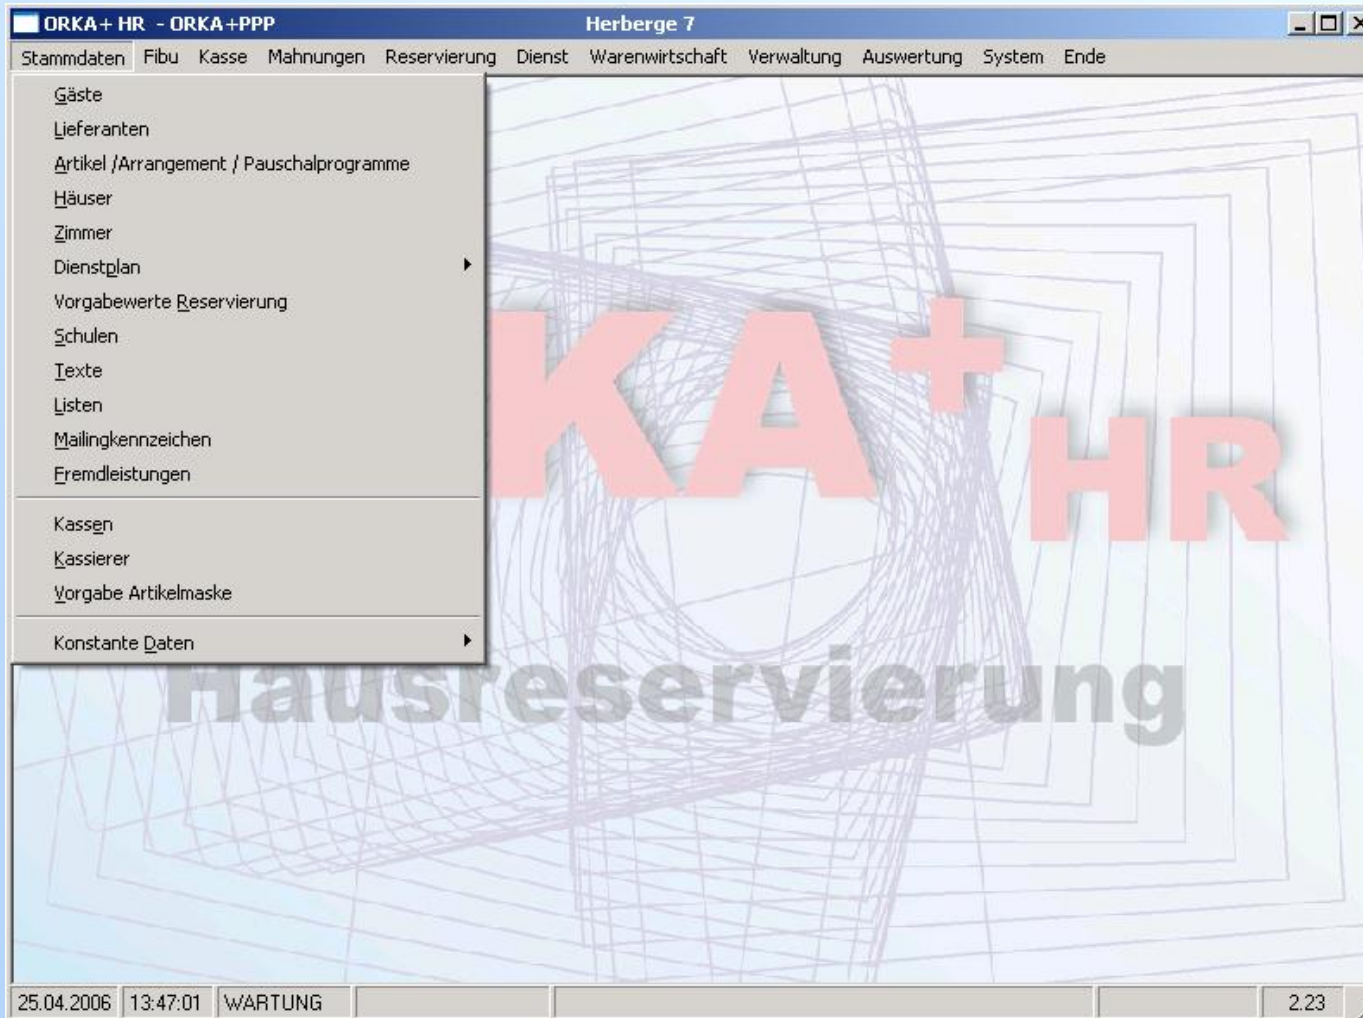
ORKA+ HR - ORKA+PPP Herberge 7

Stammdaten Fibu Kasse Mahnungen Reservierung Dienst Warenwirtschaft Verwaltung Auswertung System Ende

Gäste
Lieferanten
Artikel /Arrangement / Pauschalprogramme
Häuser
Zimmer
Dienstplan
Vorgabewerte Reservierung
Schulen
Texte
Listen
Mailingkennzeichen
Fremdleistungen

Kassen
Kassierer
Vorgabe Artikelmaske

Konstante Daten

KA+ HR
Hausreservierung

25.04.2006 13:47:01 WARTUNG 2.23